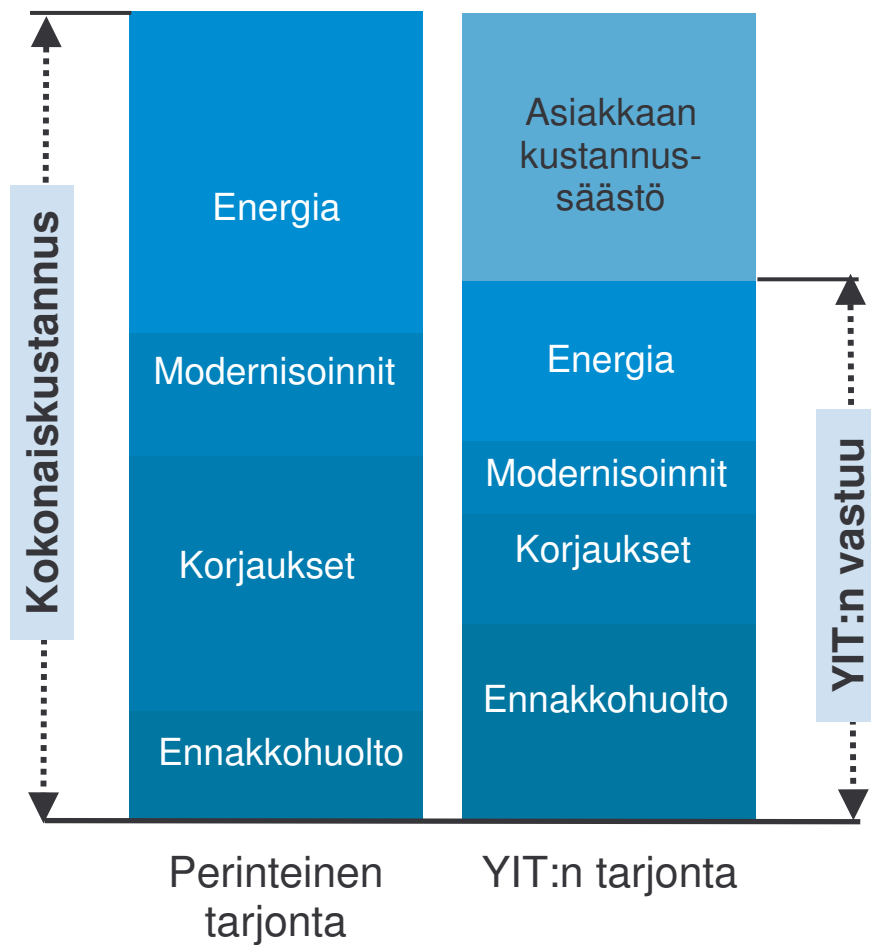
Kokonaiskustannus

Energia

Modernisoinnit

Korjaukset

Ennakkohuolto

Perinteinen tarjonta

Asiakkaan kustannussäästö

Energia

Modernisoinnit

Korjaukset

Ennakkohuolto

YIT:n tarjonta

YIT:n vastuu